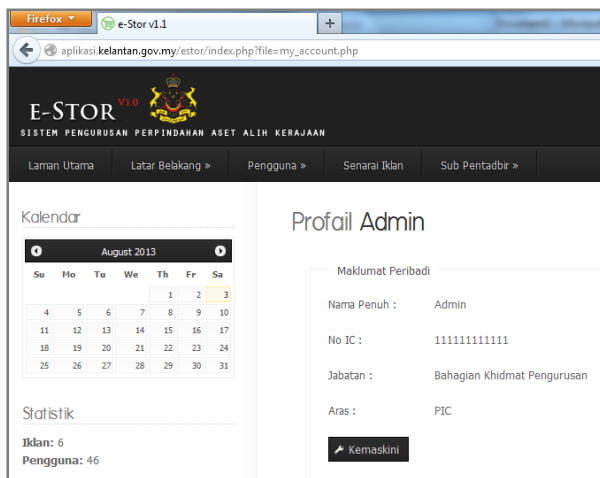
Firefox
e-Stor v1.1
+
aplikasi.kelantan.gov.my/estor/index.php?file=my_account.php

E-STOR V1.0
SISTEM PENGURUSAN PERPINDAHAN ASET ALIH KERAJAAN

Laman Utama
Latar Belakang »
Pengguna »
Senarai Iklan
Sub Pentadbir »

Kalendar

August 2013

| Su | Mo | Tu | We | Th | Fr | Sa |
|---|---|---|---|---|---|---|
| | | | | 1 | 2 | 3 |
| 4 | 5 | 6 | 7 | 8 | 9 | 10 |
| 11 | 12 | 13 | 14 | 15 | 16 | 17 |
| 18 | 19 | 20 | 21 | 22 | 23 | 24 |
| 25 | 26 | 27 | 28 | 29 | 30 | 31 |

Statistik

Iklan: 6
Pengguna: 46

Profail Admin

Maklumat Peribadi

Nama Penuh : Admin

No IC : 111111111111

Jabatan : Bahagian Khidmat Pengurusan

Aras : PIC

Kemaskini